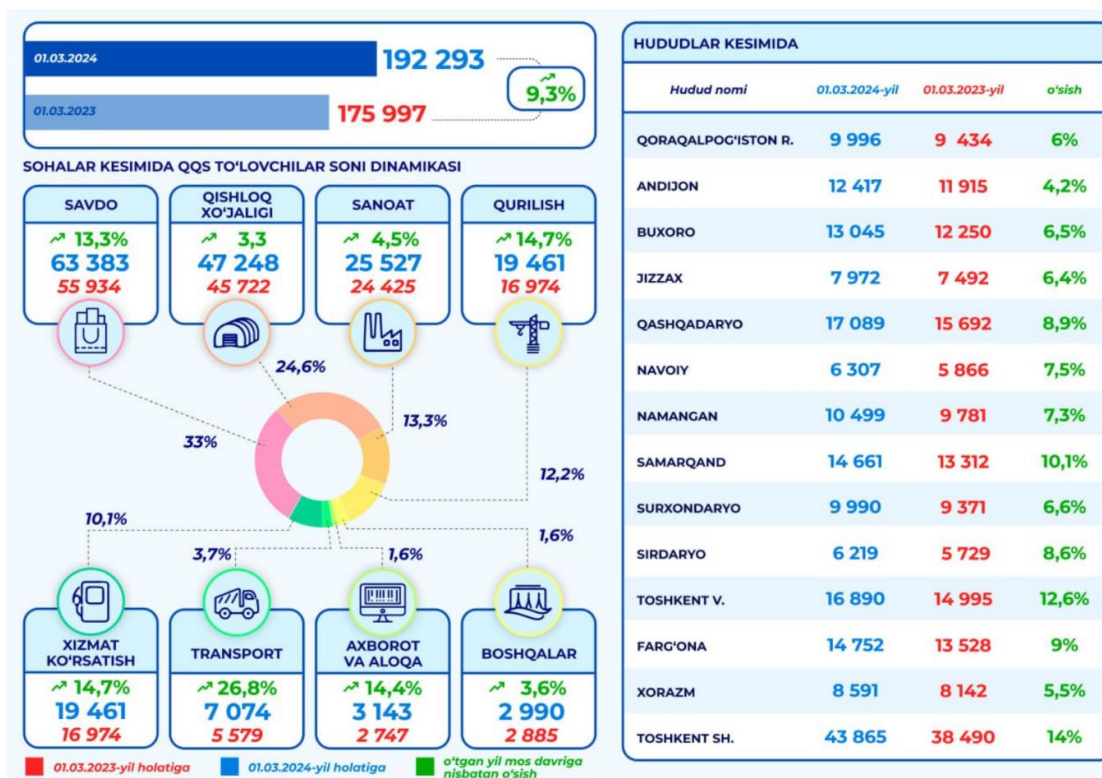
01.03.2024 192 293

01.03.2023 175 997

9,3%

SOHALAR KESIMIDA QQS TO'LOVCHILAR SONI DINAMIKASI

SAVDO
13,3%
63 383
55 934

QISHLOQ XO'JALIGI
3,3
47 248
45 722

SANOAT
4,5%
25 527
24 425

QURILISH
14,7%
19 461
16 974

24,6%

33%

13,3%

12,2%

10,1%

3,7%

1,6%

1,6%

XIZMAT KO'RSATISH
14,7%
19 461
16 974

TRANSPORT
26,8%
7 074
5 579

AXBOROT VA ALOQA
14,4%
3 143
2 747

BOSHQALAR
3,6%
2 990
2 885

01.03.2023-yil holatiga
01.03.2024-yil holatiga
o'tgan yil mos davriga nisbatan o'sish

HUDUDLAR KESIMIDA

| Hudud nomi | 01.03.2024-yil | 01.03.2023-yil | o'sish |
|---|---|---|---|
| QORAQALPOG'ISTON R. | 9 996 | 9 434 | 6% |
| ANDIJON | 12 417 | 11 915 | 4,2% |
| BUXORO | 13 045 | 12 250 | 6,5% |
| JIZZAX | 7 972 | 7 492 | 6,4% |
| QASHQADARYO | 17 089 | 15 692 | 8,9% |
| NAVOIY | 6 307 | 5 866 | 7,5% |
| NAMANGAN | 10 499 | 9 781 | 7,3% |
| SAMARQAND | 14 661 | 13 312 | 10,1% |
| SURXONDARYO | 9 990 | 9 371 | 6,6% |
| SIRDARYO | 6 219 | 5 729 | 8,6% |
| TOSHKENT V. | 16 890 | 14 995 | 12,6% |
| FARG'ONA | 14 752 | 13 528 | 9% |
| XORAZM | 8 591 | 8 142 | 5,5% |
| TOSHKENT SH. | 43 865 | 38 490 | 14% |